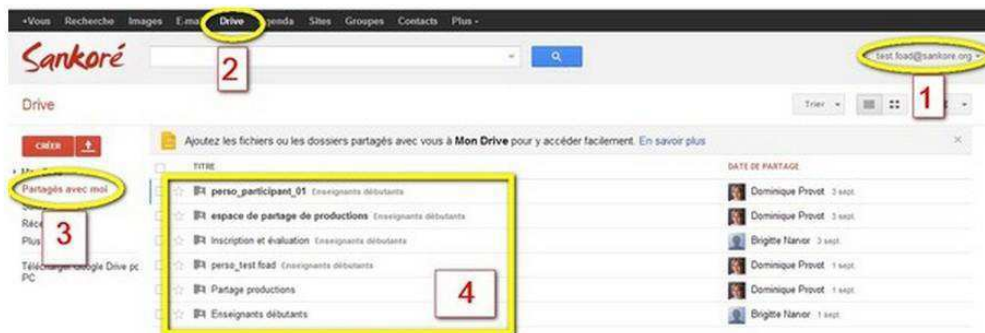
+Vous Recherche Images E-ma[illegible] Drive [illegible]genda Sites Groupes Contacts Plus ▾

Sankoré

2

test.foad@sankore.org ▾

1

Drive

Trier ▾

CRÉER

Ajoutez les fichiers ou les dossiers partagés avec vous à Mon Drive pour y accéder facilement. En savoir plus

Partagés avec moi

3

Réc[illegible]

Plus

Télécharger Google Drive pc PC

| TITRE | DATE DE PARTAGE |
|---|---|
| perso_participant_01 Enseignants débutants | Dominique Provot 3 sept. |
| espace de partage de productions Enseignants débutants | Dominique Provot 3 sept. |
| Inscription et évaluation Enseignants débutants | Brigitte Nanor 3 sept. |
| perso_test foad Enseignants débutants | Dominique Provot 1 sept. |
| Partage productions | Dominique Provot 1 sept. |
| Enseignants débutants | Brigitte Nanor 1 sept. |

4